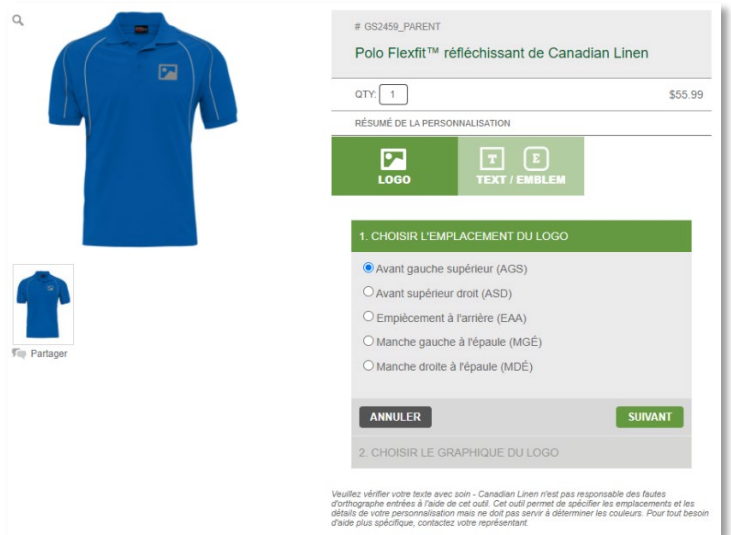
Partager

# GS2459_PARENT

Polo Flexfit™ réfléchissant de Canadian Linen

QTY: 1

$55.99

RÉSUMÉ DE LA PERSONNALISATION

LOGO

T E
TEXT / EMBLEM

1. CHOISIR L'EMPLACEMENT DU LOGO

Avant gauche supérieur (AGS)

Avant supérieur droit (ASD)

Empiècement à l'arrière (EAA)

Manche gauche à l'épaule (MGÉ)

Manche droite à l'épaule (MDÉ)

ANNULER

SUIVANT

2. CHOISIR LE GRAPHIQUE DU LOGO

Veuillez vérifier votre texte avec soin - Canadian Linen n'est pas responsable des fautes d'orthographe entrées à l'aide de cet outil. Cet outil permet de spécifier les emplacements et les détails de votre personnalisation mais ne doit pas servir à déterminer les couleurs. Pour tout besoin d'aide plus spécifique, contactez votre représentant.